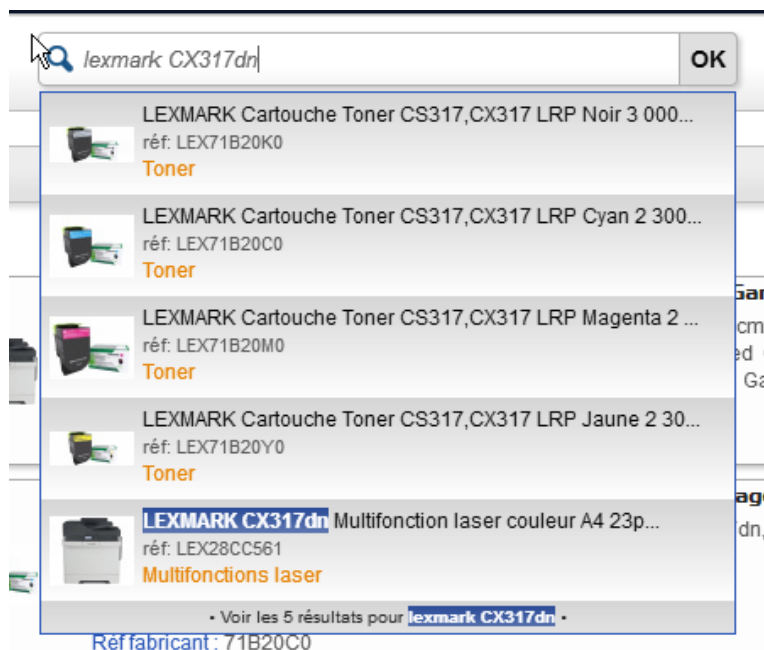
lexmark CX317dn

OK

LEXMARK Cartouche Toner CS317,CX317 LRP Noir 3 000...
réf: LEX71B20K0
Toner

LEXMARK Cartouche Toner CS317,CX317 LRP Cyan 2 300...
réf: LEX71B20C0
Toner

LEXMARK Cartouche Toner CS317,CX317 LRP Magenta 2 ...
réf: LEX71B20M0
Toner

LEXMARK Cartouche Toner CS317,CX317 LRP Jaune 2 30...
réf: LEX71B20Y0
Toner

LEXMARK CX317dn Multifonction laser couleur A4 23p...
réf: LEX28CC561
Multifonctions laser

• Voir les 5 résultats pour lexmark CX317dn •

Réf fabricant : 71B20C0